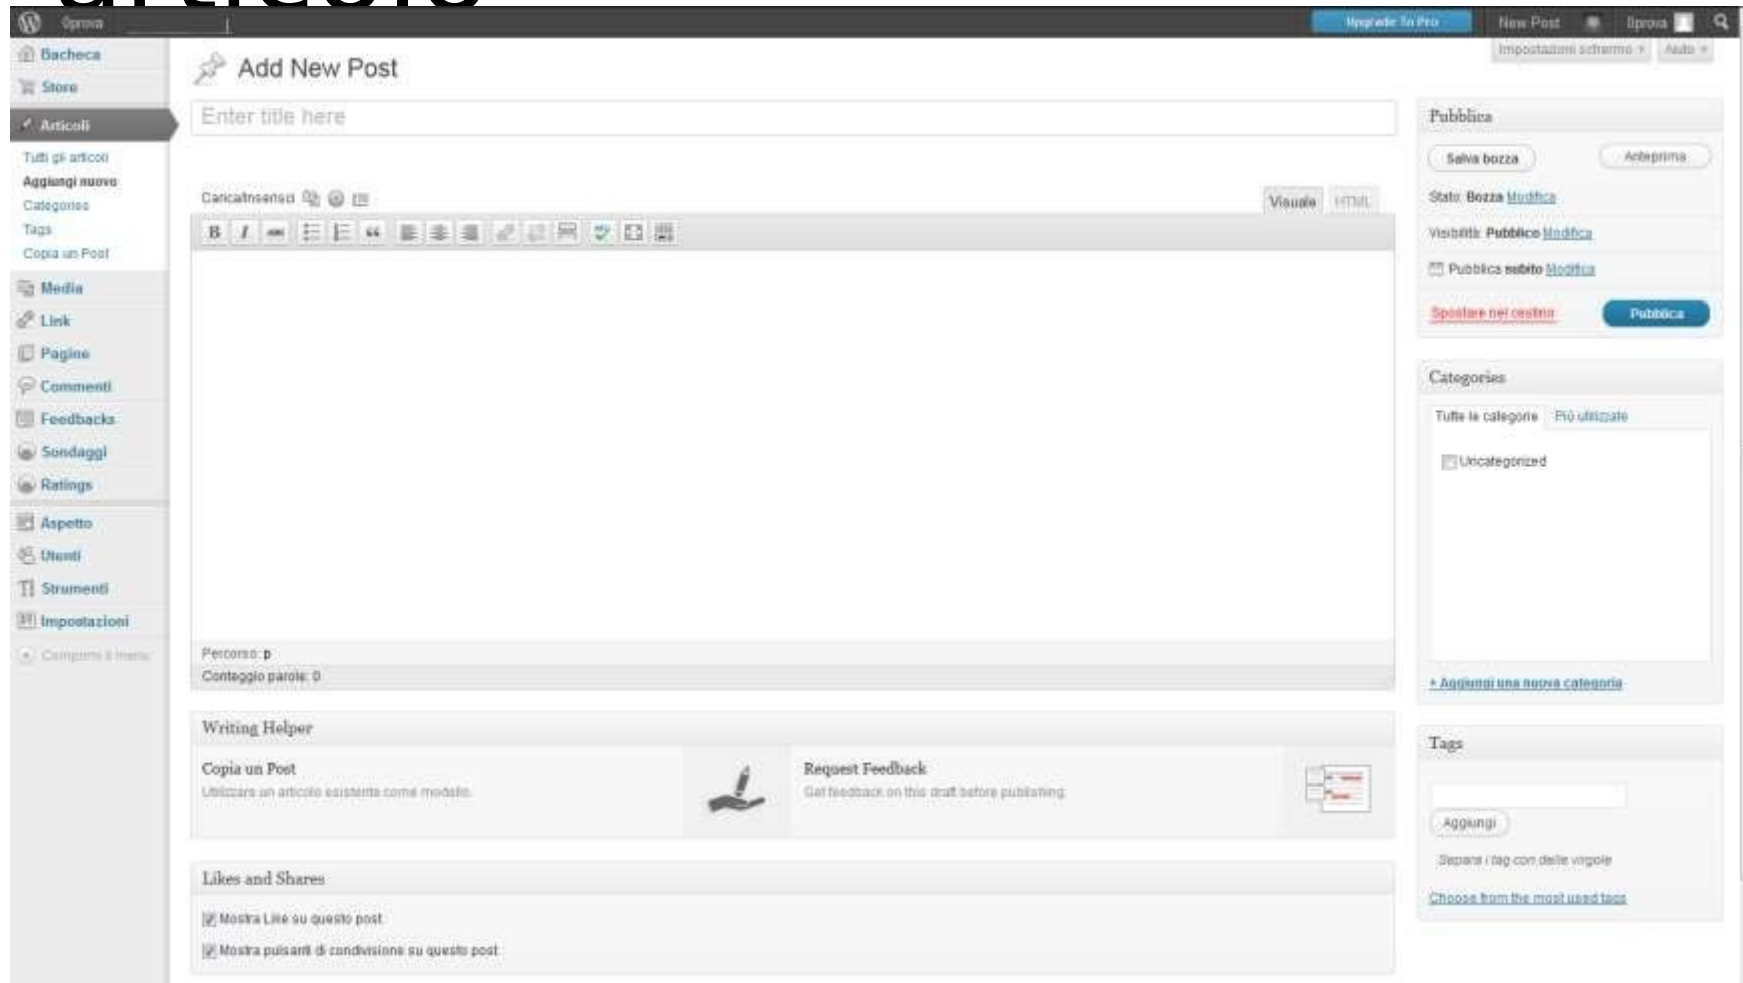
Oprova

Upgrade To Pro

New Post

Oprova

Impostazioni schermo

Aiuto

Bacheca

Store

Articoli

Tutti gli articoli

Aggiungi nuovo

Categories

Tags

Copia un Post

Media

Link

Pagine

Commenti

Feedbacks

Sondaggi

Ratings

Aspetto

Utenti

Strumenti

Impostazioni

Comprimi il menu

Add New Post

Enter title here

Carica/Inserisci

Visuale

HTML

B I

Percorso: p

Conteggio parole: 0

Writing Helper

Copia un Post

Utilizzare un articolo esistente come modello.

Request Feedback

Get feedback on this draft before publishing.

Likes and Shares

Mostra Like su questo post

Mostra pulsanti di condivisione su questo post

Pubblica

Salva bozza

Anteprima

Stato: Bozza Modifica

Visibilità: Pubblico Modifica

Pubblica subito Modifica

Spostare nel cestino

Pubblica

Categories

Tutte le categorie

Più utilizzate

Uncategorized

+ Aggiungi una nuova categoria

Tags

Aggiungi

Separa i tag con delle virgole

Choose from the most used tags